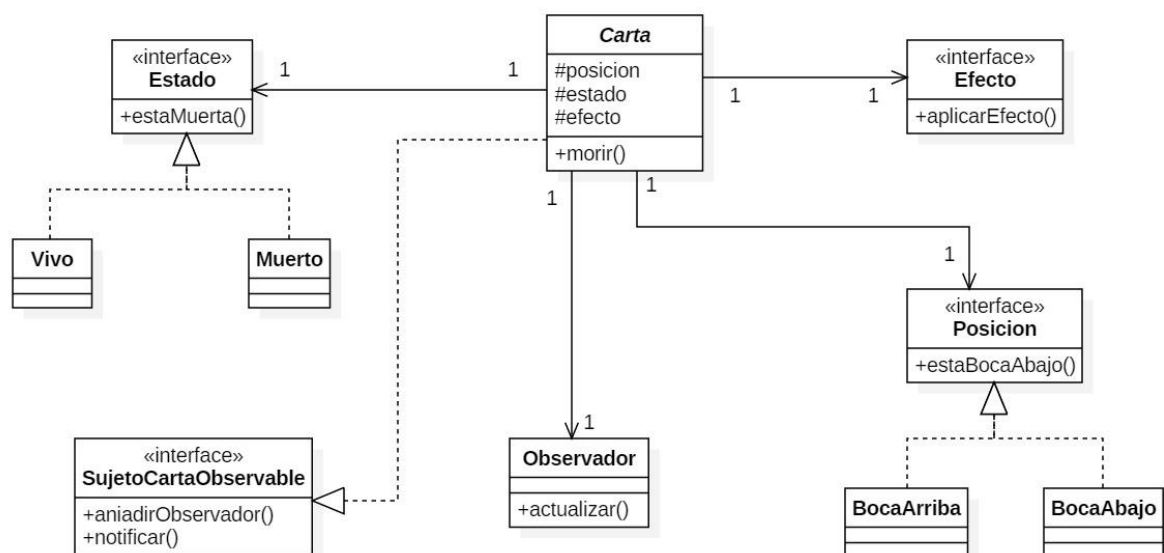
«interface»
Estado
+estaMuerta()

1

1

Carta
#posicion
#estado
#efecto
+morir()

1

1

«interface»
Efecto
+aplicarEfecto()

Vivo

Muerto

1

1

1

«interface»
Posicion
+estaBocaAbajo()

«interface»
SujetoCartaObservable
+aniadirObservador()
+notificar()

1

Observador
+actualizar()

BocaArriba

BocaAbajo